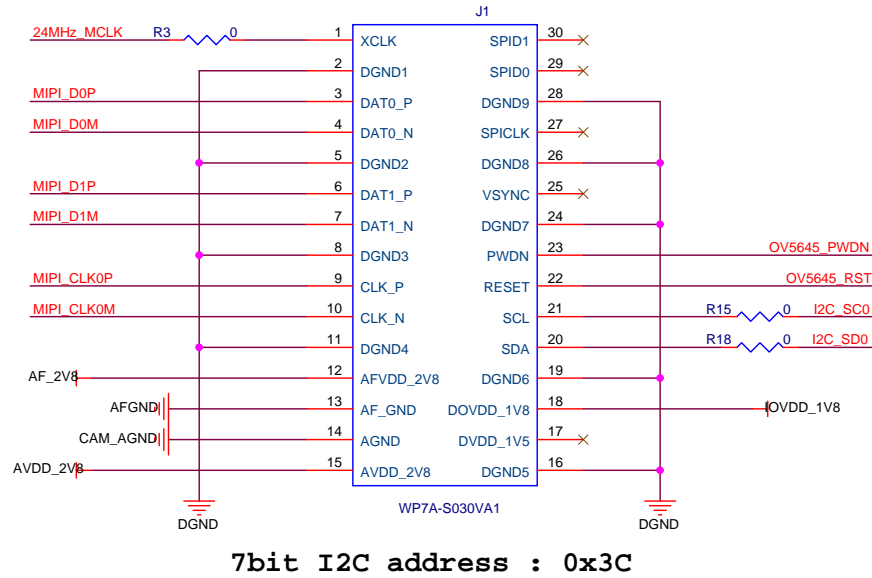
J1

24MHz_MCLK R3 0 1 XCLK
2 DGND1
MIPI_D0P 3 DAT0_P
MIPI_D0M 4 DAT0_N
5 DGND2
MIPI_D1P 6 DAT1_P
MIPI_D1M 7 DAT1_N
8 DGND3
MIPI_CLK0P 9 CLK_P
MIPI_CLK0M 10 CLK_N
11 DGND4
AF_2V8 12 AFVDD_2V8
AFGND 13 AF_GND
CAM_AGND 14 AGND
AVDD_2V8 15 AVDD_2V8

SPID1 30
SPID0 29
DGND9 28
SPICLK 27
DGND8 26
VSYNC 25
DGND7 24
PWDN 23 OV5645_PWDN
RESET 22 OV5645_RST
SCL 21 R15 0 I2C_SC0
SDA 20 R18 0 I2C_SD0
DGND6 19
DOVDD_1V8 18 DOVDD_1V8
DVDD_1V5 17
DGND5 16

WP7A-S030VA1

DGND
DGND

7bit I2C address : 0x3C